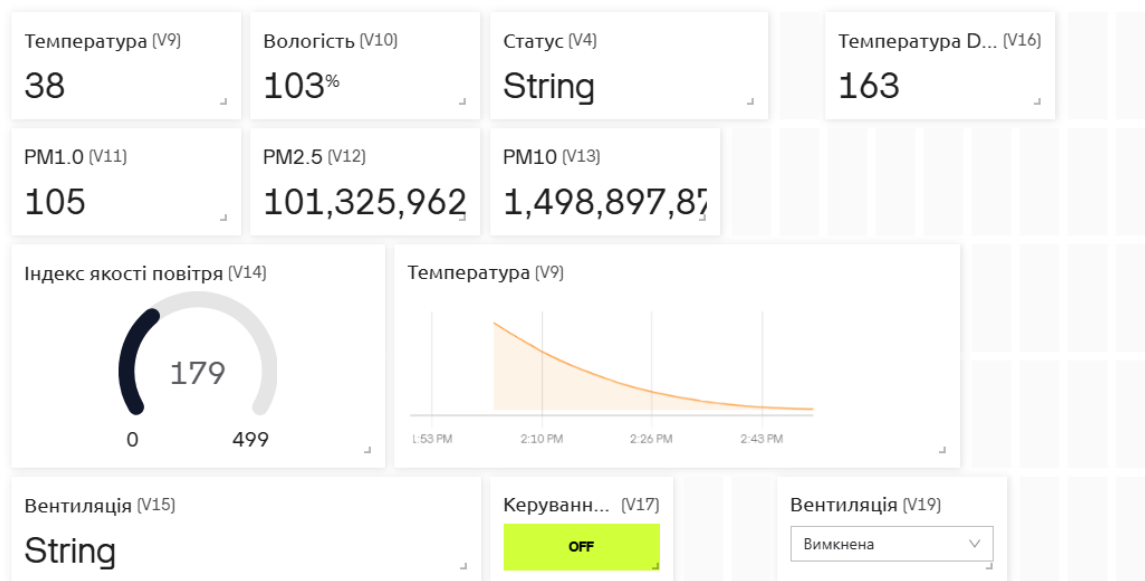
Температура (V9)
38

Вологість (V10)
103%

Статус (V4)
String

Температура D... (V16)
163

PM1.0 (V11)
105

PM2.5 (V12)
101,325,962

PM10 (V13)
1,498,897,87

Індекс якості повітря (V14)
179
0
499

Температура (V9)
1:53 PM
2:10 PM
2:26 PM
2:43 PM

Вентиляція (V15)
String

Керуванн... (V17)
OFF

Вентиляція (V19)
Вимкнена